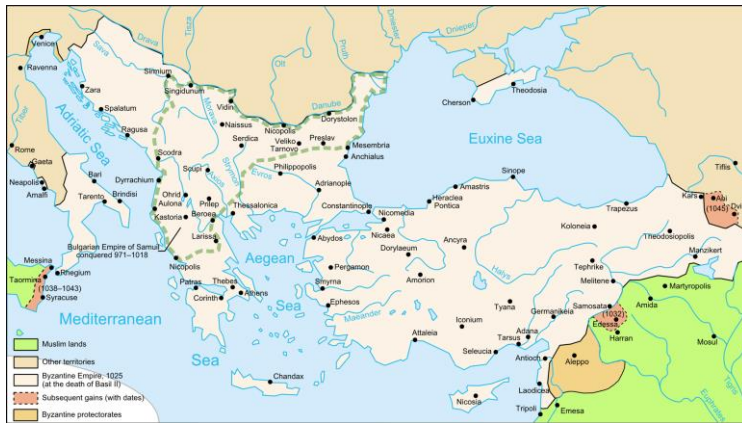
Venice
Ravenna
Drava
Tisza
Dniester
Dnieper
Prut
Sava
Sirmium
Olt
Singidunum
Zara
Spalatum
Vidin
Danube
Dorystolon
Cherson
Theodosia
Adriatic Sea
Naissus
Nicopolis
Preslav
Ragusa
Serdica
Veliko Tarnovo
Mesembria
Anchialus
Euxine Sea
Tiflis
Rome
Gaeta
Scodra
Philippopolis
Sinope
Neapolis
Amalfi
Bari
Dyrrachium
Skopje
Adrianople
Amastris
Kars
Ani (1045)
Dvin
Tarento
Brindisi
Ohrid
Aulona
Prilep
Kastoria
Beroea
Thessalonica
Constantinople
Nicomedia
Heraclea Pontica
Trapezus
Koloneia
Theodosiopolis
Bulgarian Empire of Samuil conquered 971–1018
Larissa
Abydos
Nicaea
Dorylaeum
Ancyra
Manzikert
Aegean
Messina
Rhegium
Taormina
(1038–1043)
Syracuse
Nicopolis
Pergamon
Tephrike
Melitene
Martyropolis
Patras
Thebes
Athens
Smyrna
Amorion
Amida
Corinth
Ephesos
Halys
Samosata
(1032)
Edessa
Harran
Mosul
Mediterranean
Sea
Maeander
Iconium
Tyana
Germanikeia
Attaleia
Adana
Tarsus
Seleucia
Antioch
Aleppo
Chandax
Nicosia
Laodicea
Tripoli
Emesa
Euphrates
Muslim lands
Other territories
Byzantine Empire, 1025 (at the death of Basil II)
Subsequent gains (with dates)
Byzantine protectorates